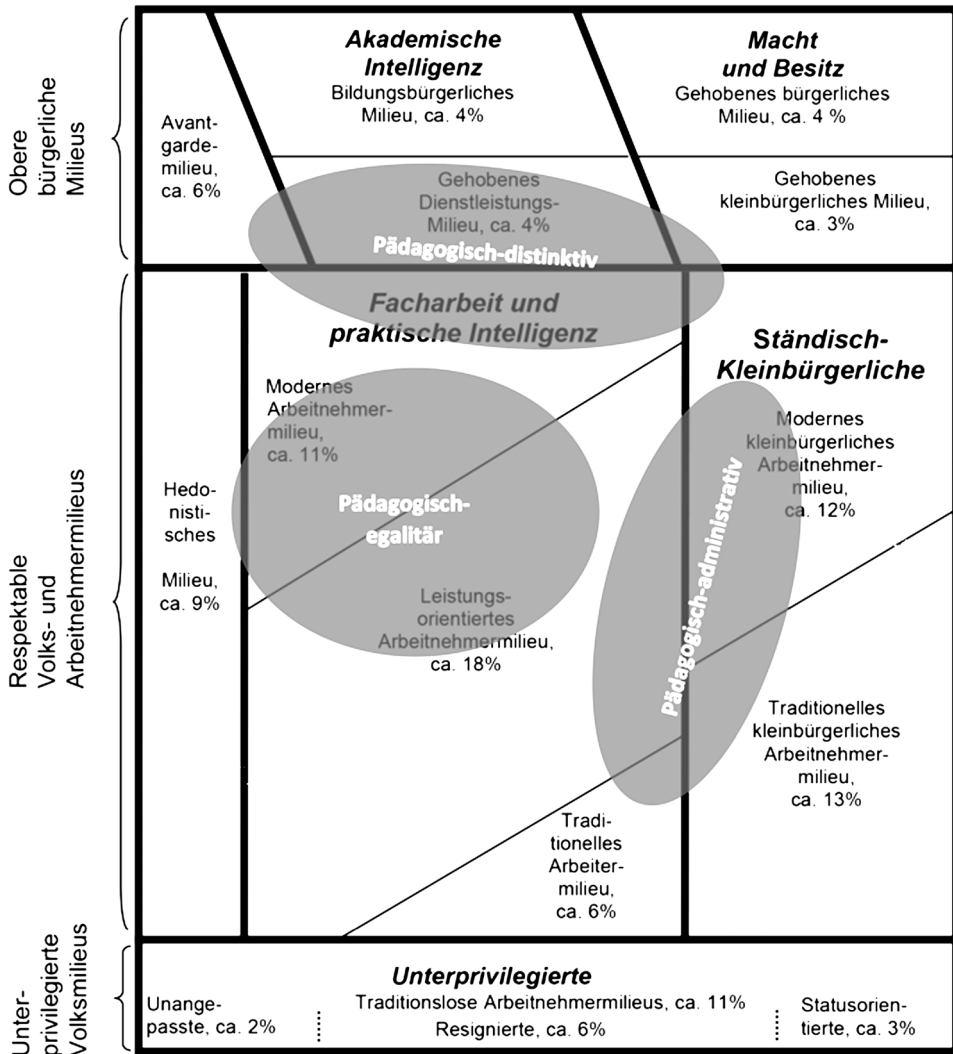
Obere bürgerliche Milieus

Avantgardemilieu, ca. 6%

Akademische Intelligenz
Bildungsbürgerliches Milieu, ca. 4%

Macht und Besitz
Gehobenes bürgerliches Milieu, ca. 4 %

Gehobenes Dienstleistungs-Milieu, ca. 4%

Pädagogisch-distinktiv

Gehobenes kleinbürgerliches Milieu, ca. 3%

Respektable Volks- und Arbeitnehmermilieus

Facharbeit und praktische Intelligenz

Ständisch-Kleinbürgerliche

Hedonistisches Milieu, ca. 9%

Modernes Arbeitnehmermilieu, ca. 11%

Pädagogisch-egalitär

Leistungsorientiertes Arbeitnehmermilieu, ca. 18%

Modernes kleinbürgerliches Arbeitnehmermilieu, ca. 12%

Pädagogisch-administrativ

Traditionelles kleinbürgerliches Arbeitnehmermilieu, ca. 13%

Traditionelles Arbeitermilieu, ca. 6%

Unterprivilegierte Volksmilieus

Unterprivilegierte
Traditionslose Arbeitnehmermilieus, ca. 11%

Unangepasste, ca. 2%

Resignierte, ca. 6%

Statusorientierte, ca. 3%